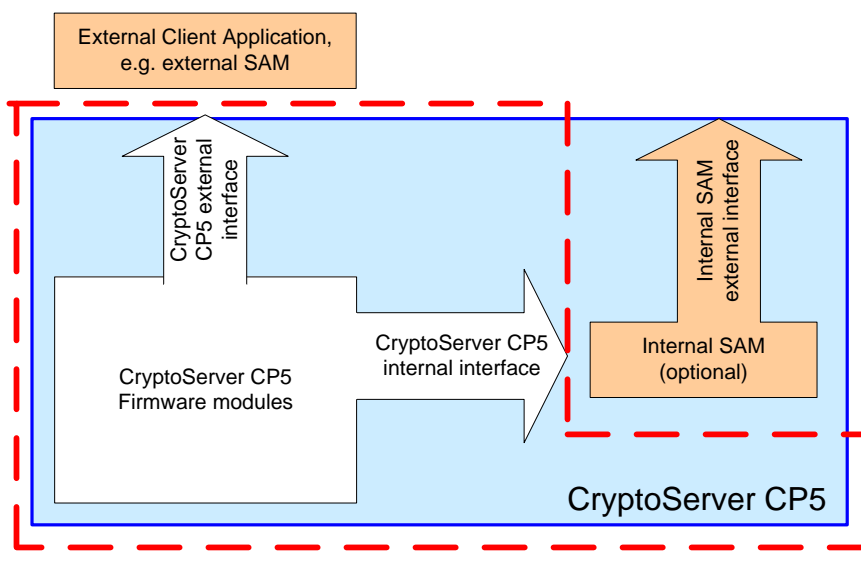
External Client Application, e.g. external SAM

CryptoServer CP5 external interface

Internal SAM external interface

CryptoServer CP5 internal interface

Internal SAM (optional)

CryptoServer CP5 Firmware modules

CryptoServer CP5